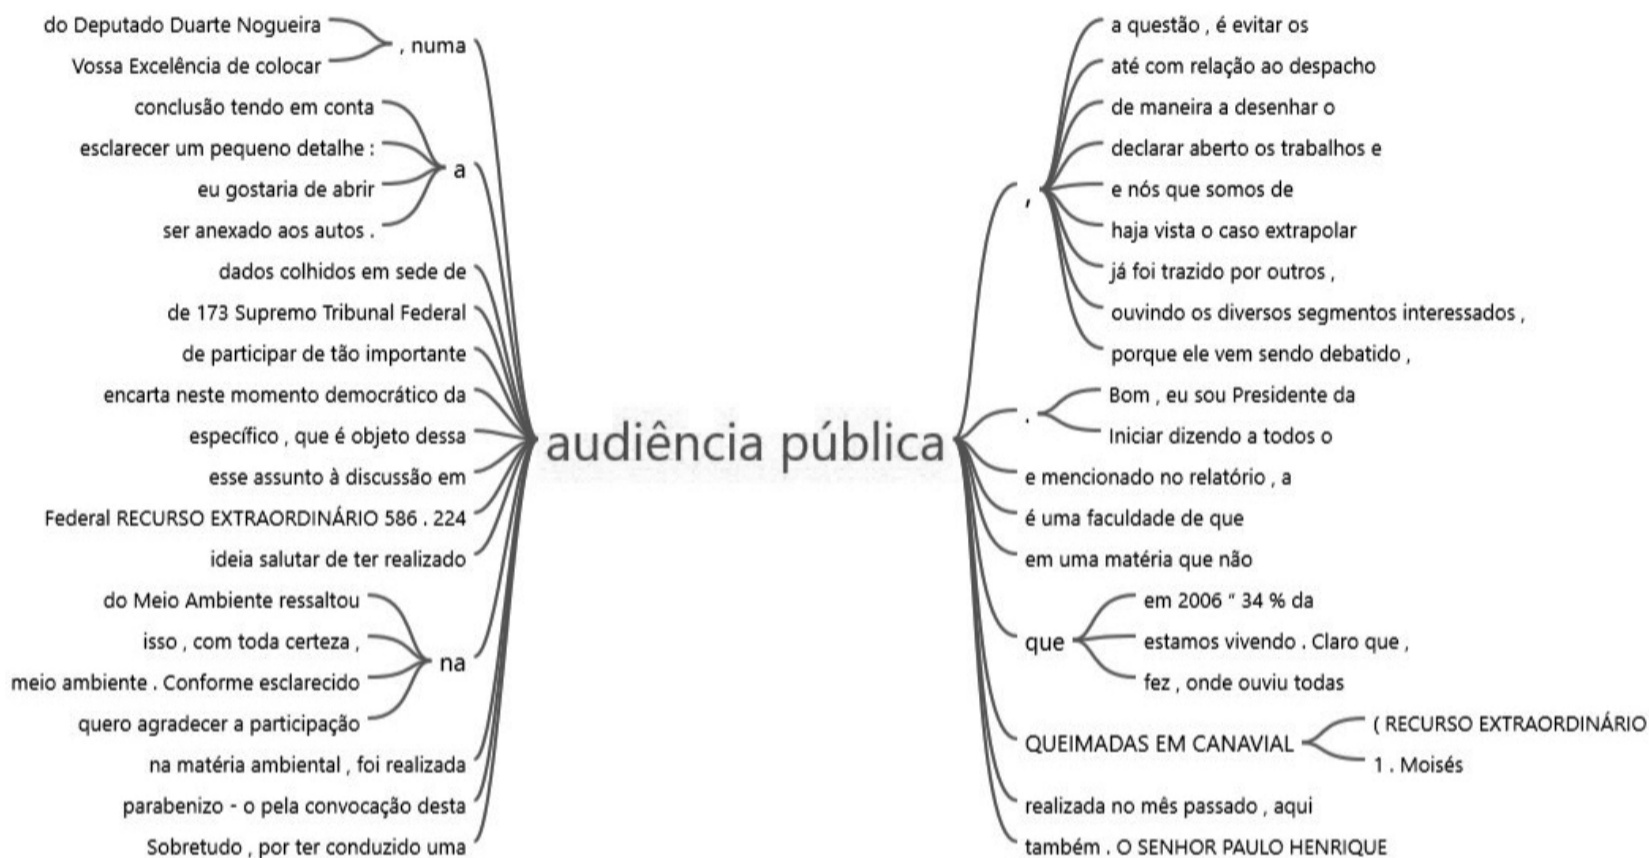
do Deputado Duarte Nogueira
Vossa Excelência de colocar
, numa
conclusão tendo em conta
esclarecer um pequeno detalhe :
eu gostaria de abrir
ser anexado aos autos .
a
dados colhidos em sede de
de 173 Supremo Tribunal Federal
de participar de tão importante
encarta neste momento democrático da
específico , que é objeto dessa
esse assunto à discussão em
Federal RECURSO EXTRAORDINÁRIO 586 . 224
ideia salutar de ter realizado
do Meio Ambiente ressaltou
isso , com toda certeza ,
meio ambiente . Conforme esclarecido
quero agradecer a participação
na
na matéria ambiental , foi realizada
parabenizo - o pela convocação desta
Sobretudo , por ter conduzido uma

audiência pública

,
a questão , é evitar os
até com relação ao despacho
de maneira a desenhar o
declarar aberto os trabalhos e
e nós que somos de
haja vista o caso extrapolar
já foi trazido por outros ,
ouvindo os diversos segmentos interessados ,
porque ele vem sendo debatido ,
.
Bom , eu sou Presidente da
Iniciar dizendo a todos o
e mencionado no relatório , a
é uma faculdade de que
em uma matéria que não
que
em 2006 " 34 % da
estamos vivendo . Claro que ,
fez , onde ouviu todas
QUEIMADAS EM CANAVIAL
( RECURSO EXTRAORDINÁRIO
1 . Moisés
realizada no mês passado , aqui
também . O SENHOR PAULO HENRIQUE